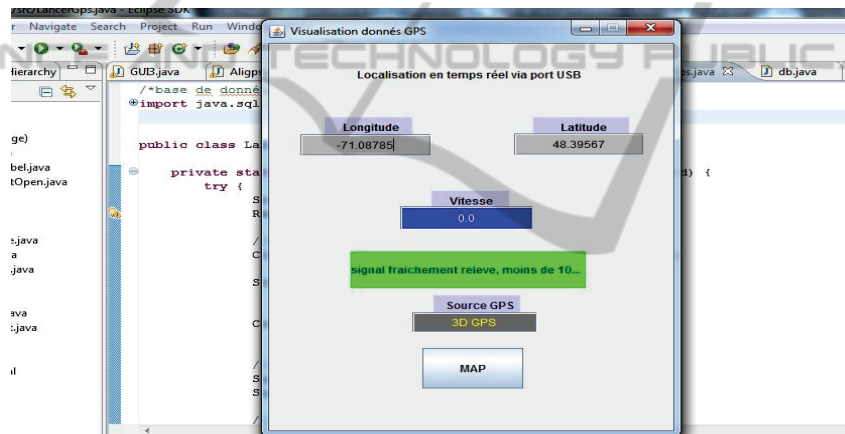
/src/LancerGps.java - Eclipse SDK
r Navigate Search Project Run Windo
Hierarchy
GUI3.java
Aligps
ps.java
db.java
ge)
bel.java
tOpen.java
e.java
a
.java
ava
t.java
l
/*base de donné
import java.sql
public class La
private sta
try {
S
R
/
C
S
C
/
S
S
/
d) {
TECHNOLOGY PUBLIC
Visualisation donnés GPS
Localisation en temps réel via port USB
Longitude
-71.08785
Latitude
48.39567
Vitesse
0.0
signal fraichement releve, moins de 10...
Source GPS
3D GPS
MAP